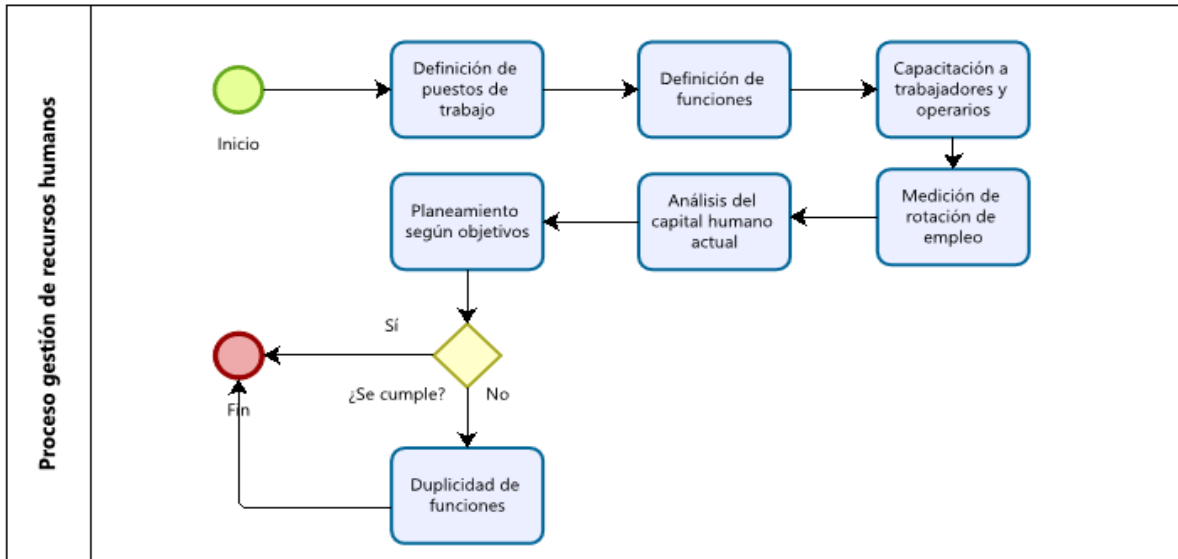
Proceso gestión de recursos humanos

Inicio

Definición de puestos de trabajo

Definición de funciones

Capacitación a trabajadores y operarios

Medición de rotación de empleo

Análisis del capital humano actual

Planeamiento según objetivos

Sí

¿Se cumple?

No

Fin

Duplicidad de funciones